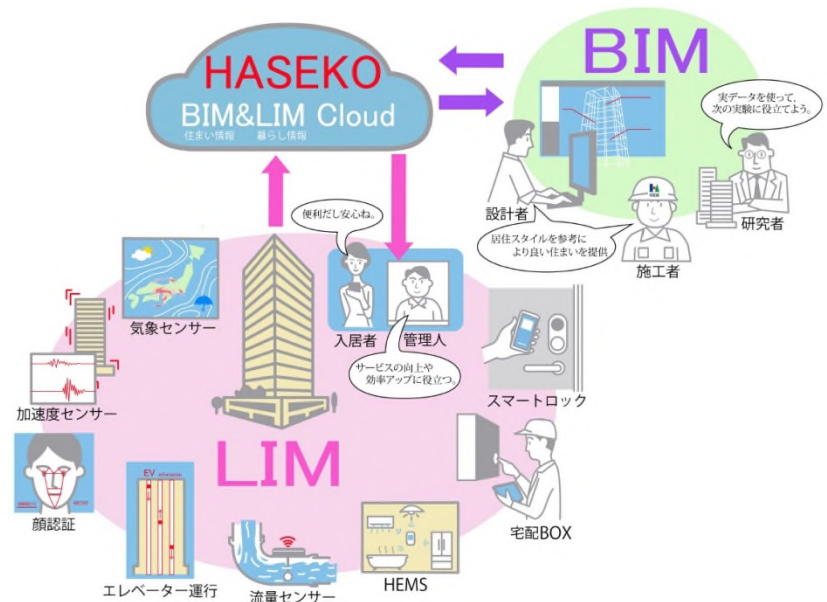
HASEKO
BIM&LIM Cloud
住まい情報　暮らし情報

BIM

実データを使って、次の実験に役立てよう。

設計者

研究者

居住スタイルを参考により良い住まいを提供

施工者

便利だし安心ね。

入居者　管理人

サービスの向上や効率アップに役立つ。

気象センサー

加速度センサー

スマートロック

顔認証

LIM

EV

宅配BOX

エレベーター運行

流量センサー

HEMS